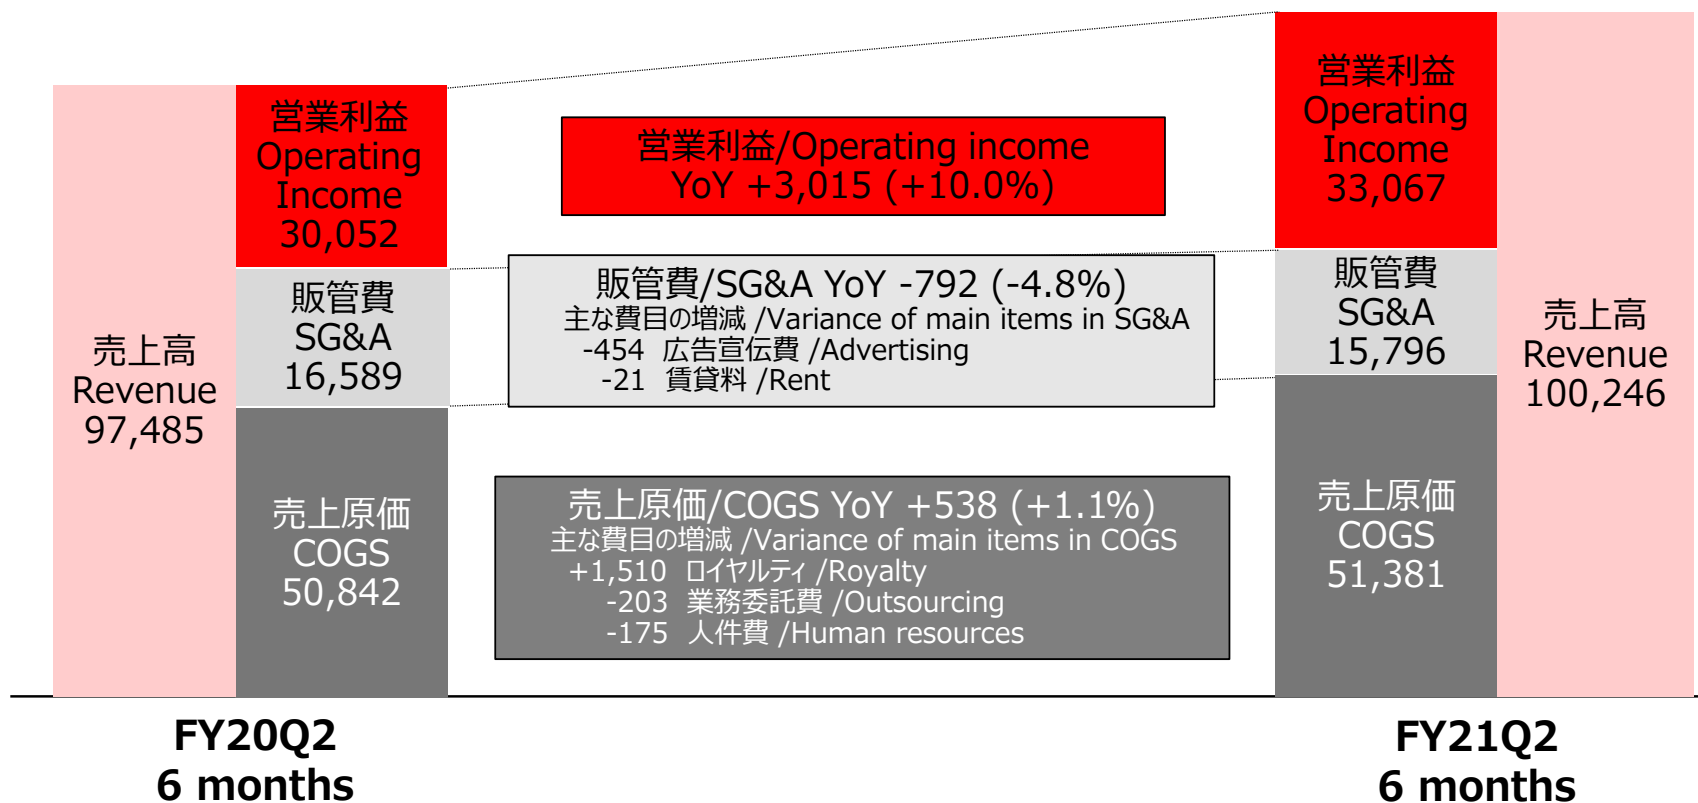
売上高
Revenue
97,485

営業利益
Operating
Income
30,052

販管費
SG&A
16,589

売上原価
COGS
50,842

営業利益/Operating income
YoY +3,015 (+10.0%)

販管費/SG&A YoY -792 (-4.8%)
主な費目の増減 /Variance of main items in SG&A
-454 広告宣伝費 /Advertising
-21 賃貸料 /Rent

売上原価/COGS YoY +538 (+1.1%)
主な費目の増減 /Variance of main items in COGS
+1,510 ロイヤルティ /Royalty
-203 業務委託費 /Outsourcing
-175 人件費 /Human resources

営業利益
Operating
Income
33,067

販管費
SG&A
15,796

売上原価
COGS
51,381

売上高
Revenue
100,246

FY20Q2
6 months

FY21Q2
6 months